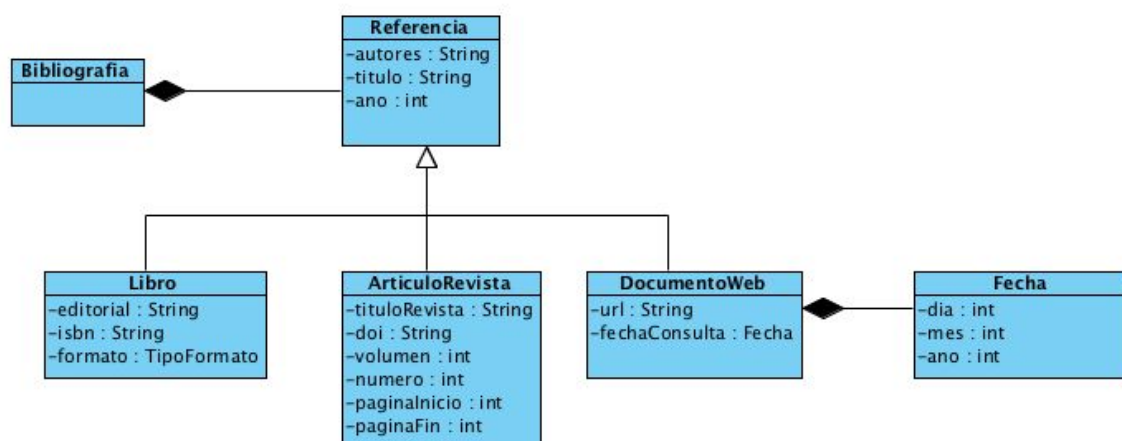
Referencia
-autores : String
-titulo : String
-ano : int

Bibliografia

Libro
-editorial : String
-isbn : String
-formato : TipoFormato

ArticuloRevista
-tituloRevista : String
-doi : String
-volumen : int
-numero : int
-paginaInicio : int
-paginaFin : int

DocumentoWeb
-url : String
-fechaConsulta : Fecha

Fecha
-dia : int
-mes : int
-ano : int